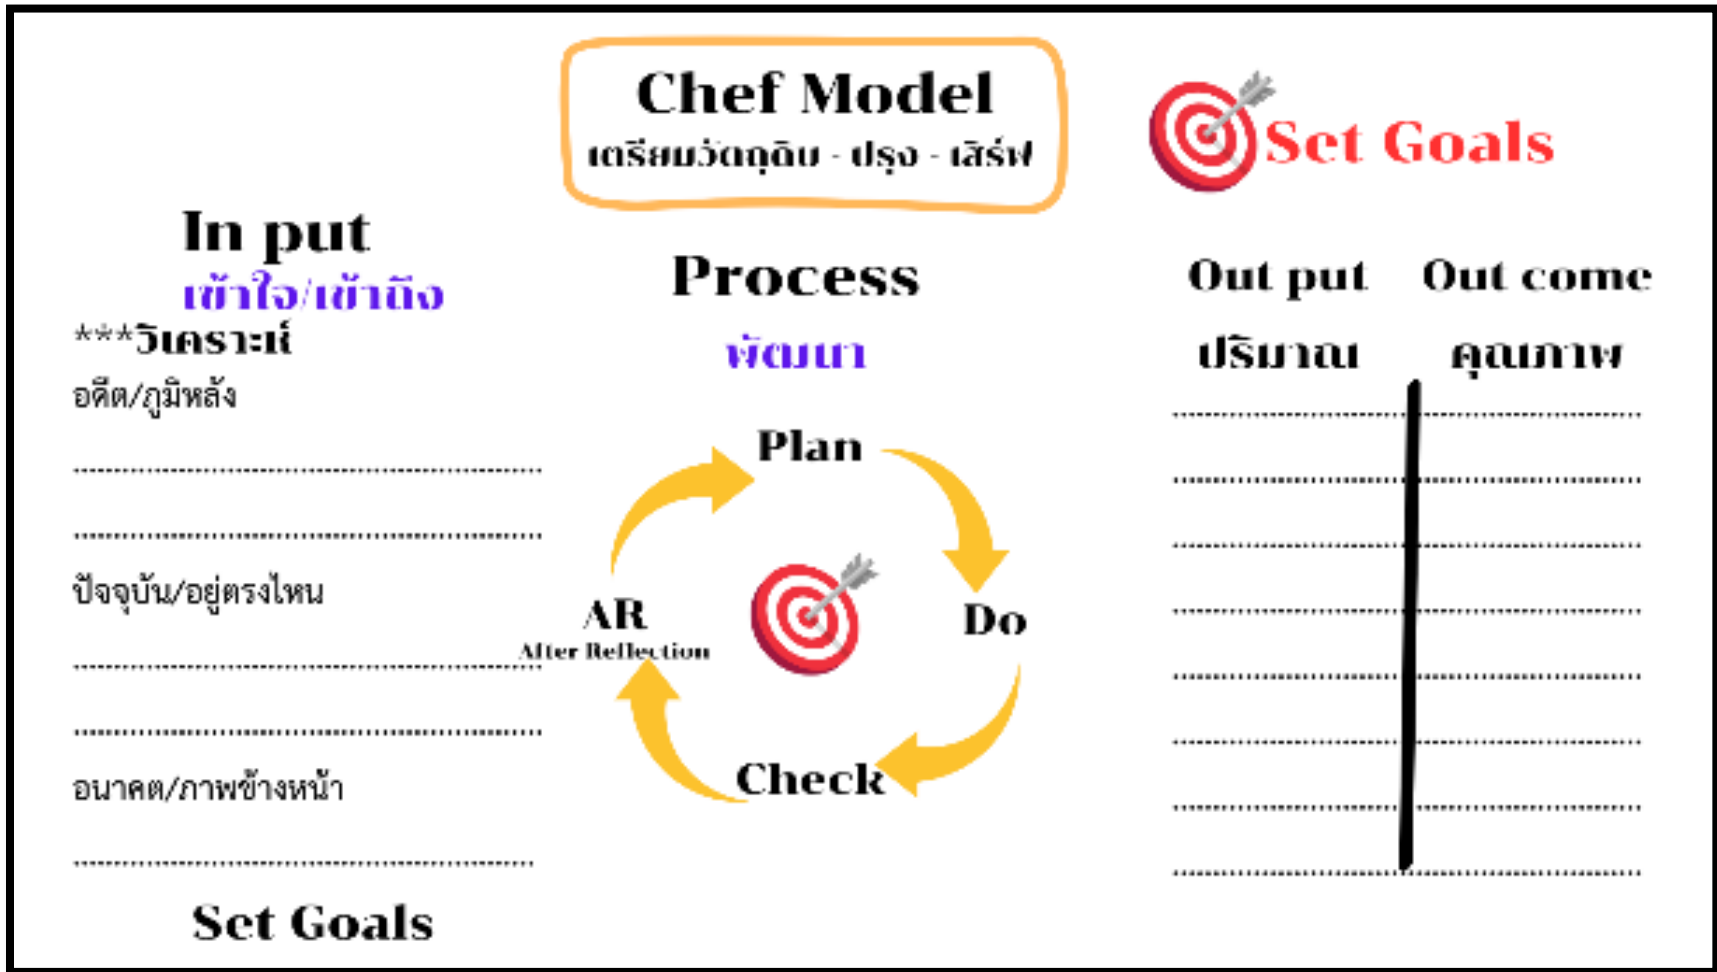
Chef Model
เตรียมวัตถุดิบ - ปรุง - เสิร์ฟ

Set Goals

In put
เข้าใจ/เข้าถึง
***วิเคราะห์
อดีต/ภูมิหลัง
.............................................
.............................................
ปัจจุบัน/อยู่ตรงไหน
.............................................
.............................................
อนาคต/ภาพข้างหน้า
.............................................

Set Goals

Process
พัฒนา

Plan
Do
Check
AR
After Reflection

| Out put | Out come |
|---|---|
| ปริมาณ | คุณภาพ |
| .................... | .................... |
| .................... | .................... |
| .................... | .................... |
| .................... | .................... |
| .................... | .................... |
| .................... | .................... |
| .................... | .................... |
| .................... | .................... |